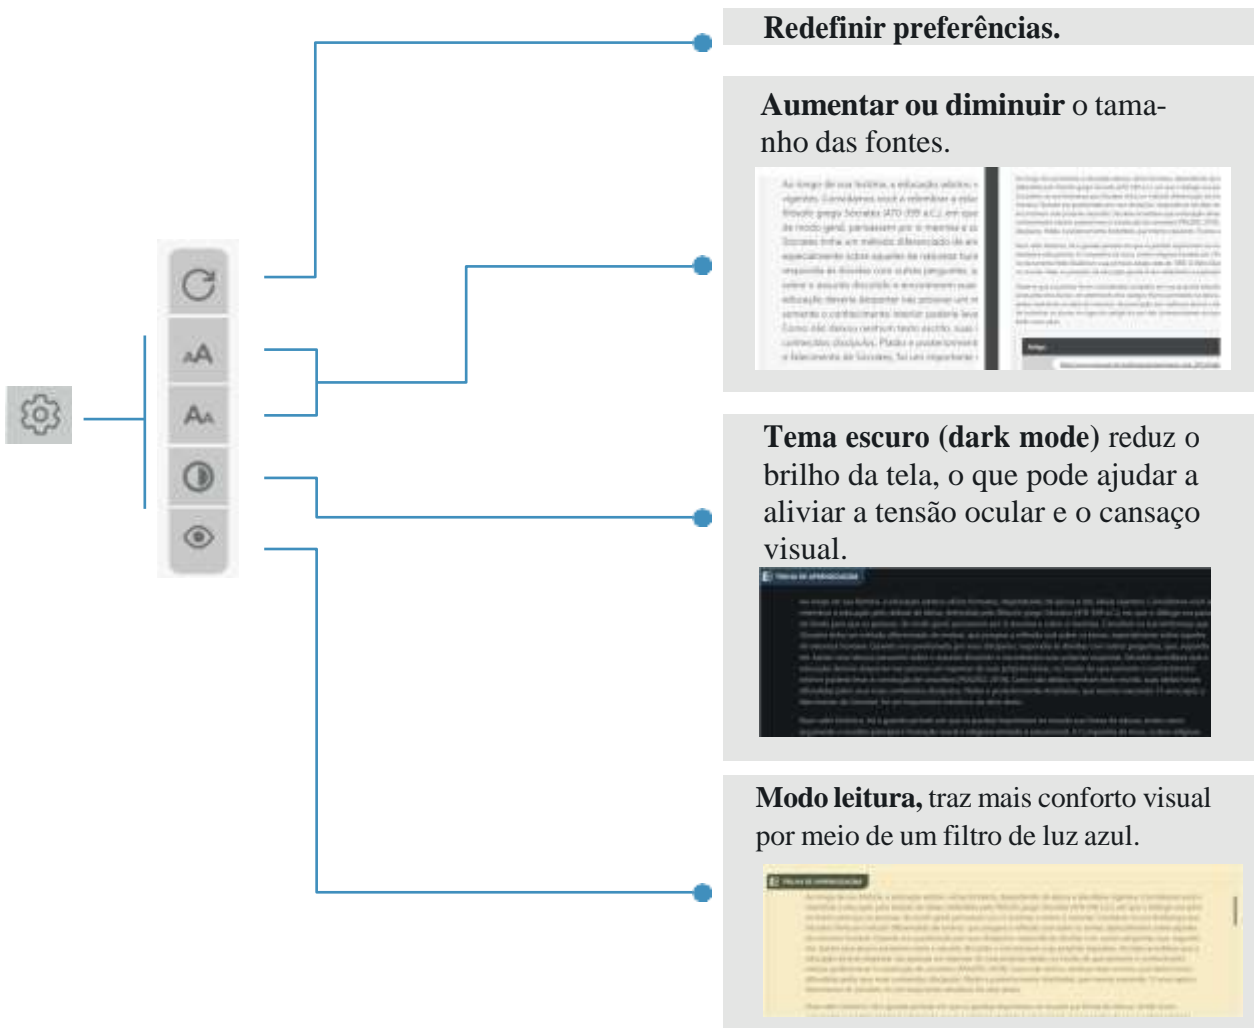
Redefinir preferências.

Aumentar ou diminuir o tamanho das fontes.

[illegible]

Tema escuro (dark mode) reduz o brilho da tela, o que pode ajudar a aliviar a tensão ocular e o cansaço visual.

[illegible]

Modo leitura, traz mais conforto visual por meio de um filtro de luz azul.

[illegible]